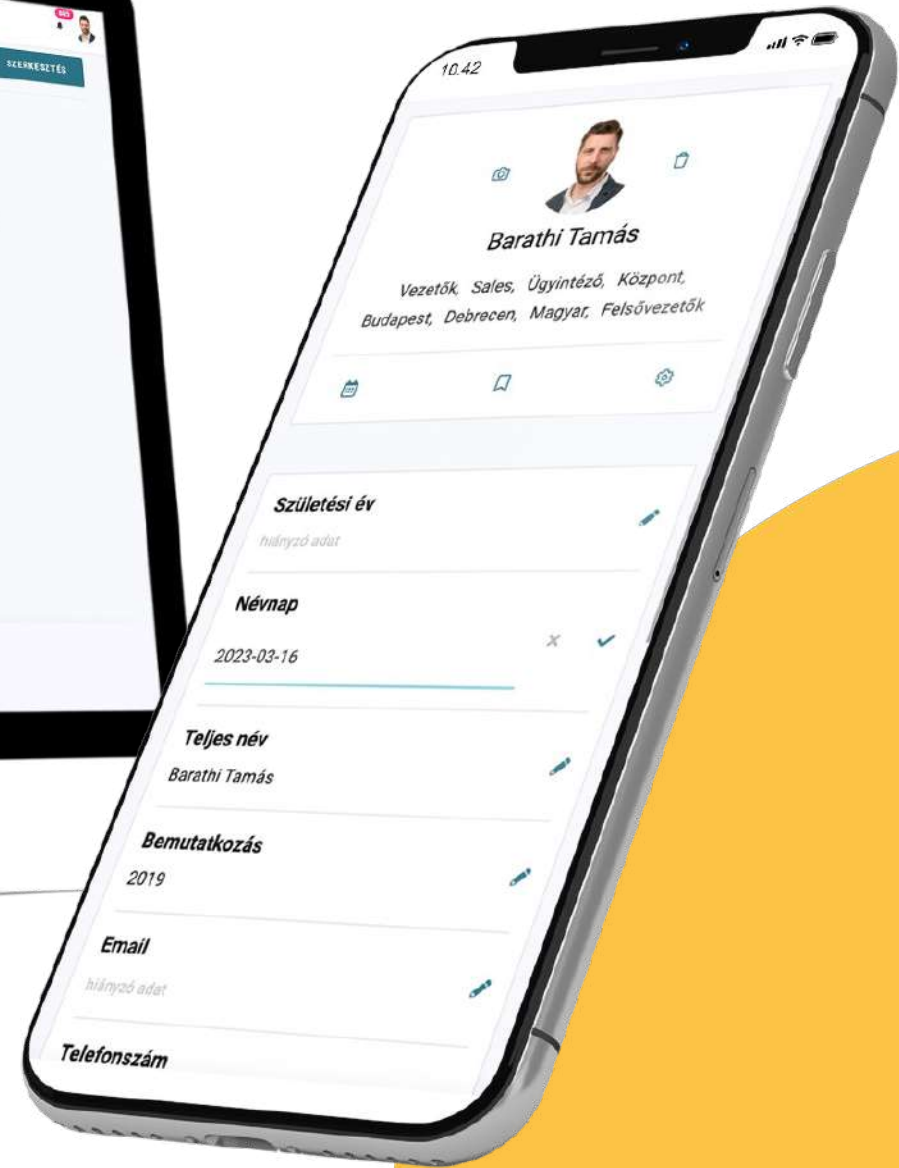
665

SZERKESZTÉS

10.42

Barathi Tamás

Vezetők, Sales, Ügyintéző, Központ, Budapest, Debrecen, Magyar, Felsővezetők

Születési év

hiányzó adat

Névnap

2023-03-16

Teljes név

Barathi Tamás

Bemutatkozás

2019

Email

hiányzó adat

Telefonszám